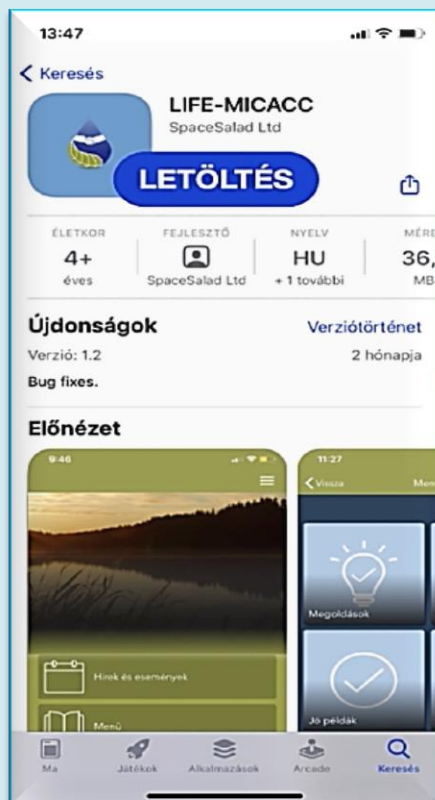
13:47

< Keresés

LIFE-MICACC
SpaceSalad Ltd

LETÖLTÉS

ÉLETKOR
4+
éves

FEJLESZTŐ
SpaceSalad Ltd

NYELV
HU
+ 1 további

MÉRE
36,
MB

Újdonságok
Verziótörténet
Verzió: 1.2
2 hónapja
Bug fixes.

Előnézet

9:46

Hírek és események

Menü

11:27
< Vissza
Men

Megoldások

Jó példák

Ma
Játékok
Alkalmazások
Arcade
Keresés